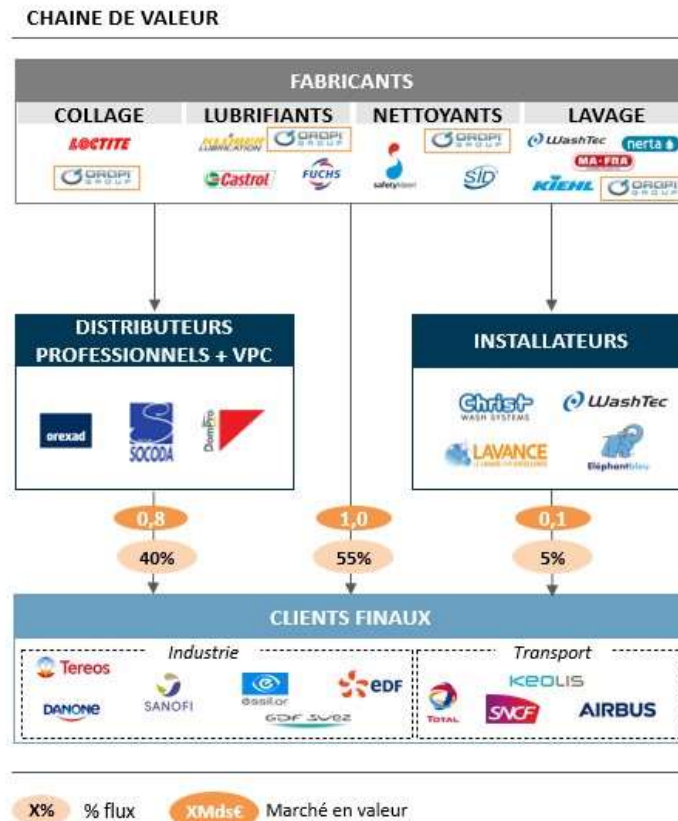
CHAINE DE VALEUR

FABRICANTS

COLLAGE
LOCTITE
ORAPI GROUP

LUBRIFIANTS
ORAPI GROUP
Castrol
FUCHS

NETTOYANTS
ORAPI GROUP
safetykleen
SID

LAVAGE
WashTec
nerta
MA-FRA
KIEHL
ORAPI GROUP

DISTRIBUTEURS PROFESSIONNELS + VPC

orexad
SOCODA
DomPro

INSTALLATEURS

Christ WASH SYSTEMS
WashTec
LAVANCE
Eléphant bleu

0,8
40%

1,0
55%

0,1
5%

CLIENTS FINAUX

Industrie
Tereos
DANONE
SANOFI
essilor
EDF
GDF SUEZ

Transport
TOTAL
KEOLIS
SNCF
AIRBUS

X% % flux
XMds€ Marché en valeur